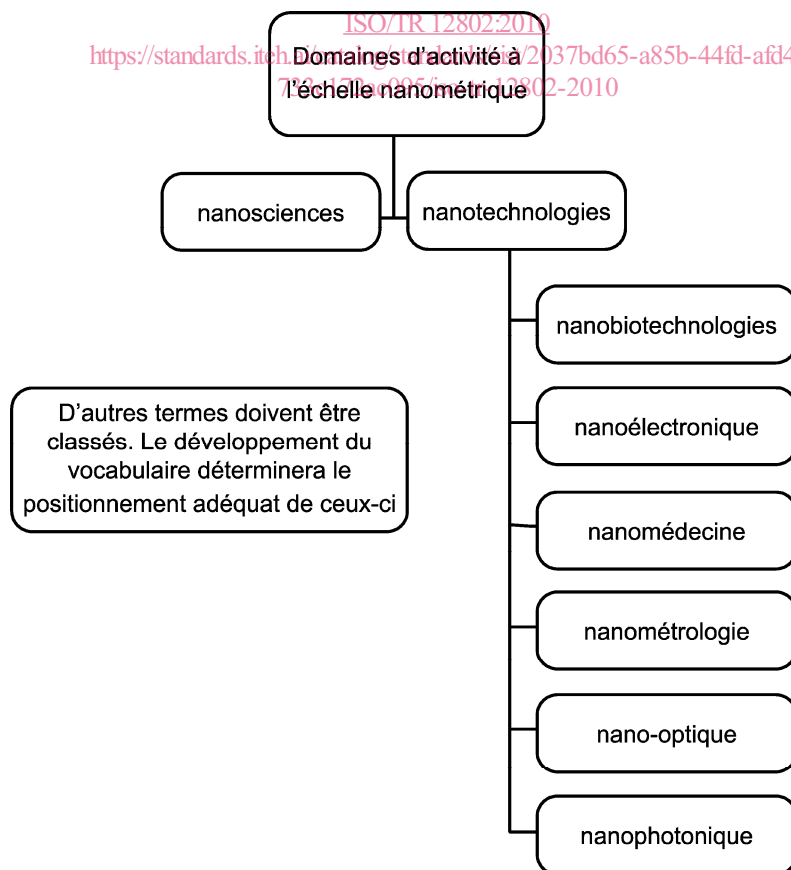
ISO/TR 12802:2010
https://standards.iteh.ai/catalog/standards/sist/2037bd65-a85b-44fd-afd4-
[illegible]-12802-2010

Domaines d'activité à l'échelle nanométrique

nanosciences

nanotechnologies

nanobiotechnologies

nanoélectronique

nanomédecine

nanométrologie

nano-optique

nanophotonique

D'autres termes doivent être classés. Le développement du vocabulaire déterminera le positionnement adéquat de ceux-ci